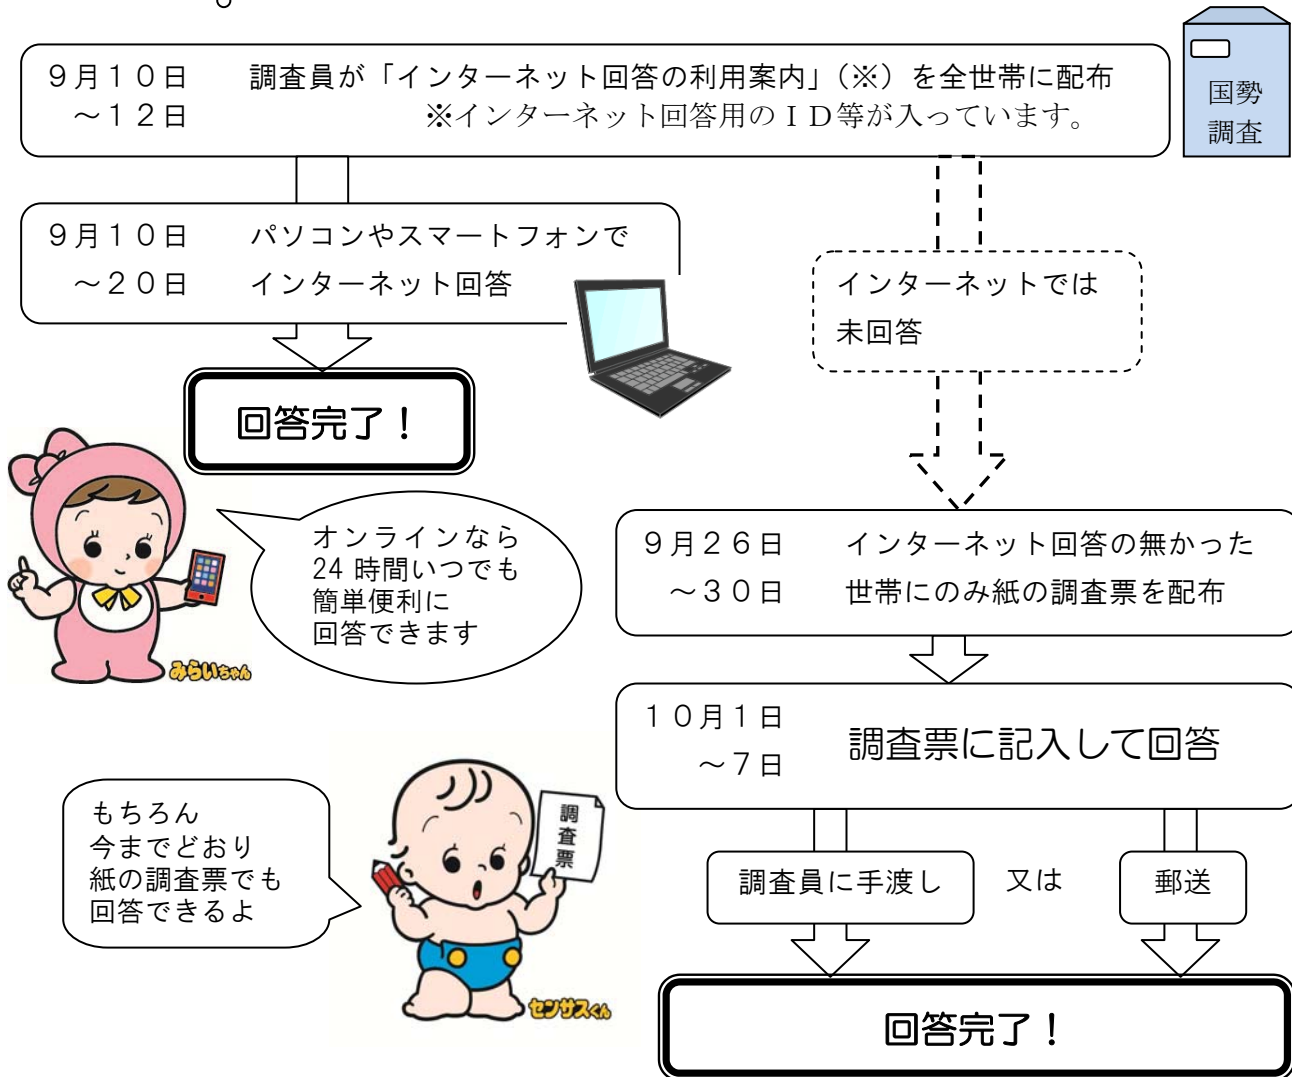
９月１０日 ～１２日　調査員が「インターネット回答の利用案内」（※）を全世帯に配布
※インターネット回答用のＩＤ等が入っています。

国勢調査

９月１０日 ～２０日　パソコンやスマートフォンで インターネット回答

回答完了！

インターネットでは 未回答

オンラインなら 24 時間いつでも 簡単便利に 回答できます

みらいちゃん

９月２６日 ～３０日　インターネット回答の無かった 世帯にのみ紙の調査票を配布

１０月１日 ～７日　調査票に記入して回答

もちろん 今までどおり 紙の調査票でも 回答できるよ

調査票

センサスくん

調査員に手渡し　又は　郵送

回答完了！